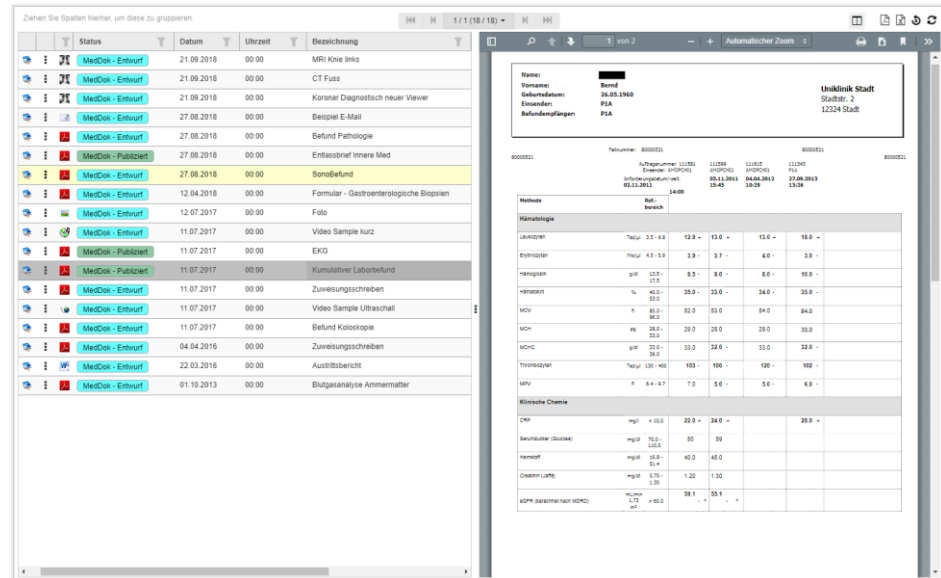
Ziehen Sie Spalten hierher, um diese zu gruppieren

1 / 1 (18 / 18)

| Status | Datum | Uhrzeit | Bezeichnung |
|---|---|---|---|
| MedDok - Entwurf | 21.09.2018 | 00:00 | MRI Knie links |
| MedDok - Entwurf | 21.09.2018 | 00:00 | CT Fuss |
| MedDok - Entwurf | 21.09.2018 | 00:00 | Koronar Diagnostisch neuer Viewer |
| MedDok - Entwurf | 27.08.2018 | 00:00 | Beispiel E-Mail |
| MedDok - Entwurf | 27.08.2018 | 00:00 | Befund Pathologie |
| MedDok - Publiziert | 27.08.2018 | 00:00 | Entlassbrief Innere Med |
| MedDok - Entwurf | 27.08.2018 | 00:00 | SonoBefund |
| MedDok - Entwurf | 12.04.2018 | 00:00 | Formular - Gastroenterologische Biopsien |
| MedDok - Entwurf | 12.07.2017 | 00:00 | Foto |
| MedDok - Entwurf | 11.07.2017 | 00:00 | Video Sample kurz |
| MedDok - Publiziert | 11.07.2017 | 00:00 | EKG |
| MedDok - Publiziert | 11.07.2017 | 00:00 | Kumulativer Laborbefund |
| MedDok - Entwurf | 11.07.2017 | 00:00 | Zuweisungsschreiben |
| MedDok - Entwurf | 11.07.2017 | 00:00 | Video Sample Ultraschall |
| MedDok - Entwurf | 11.07.2017 | 00:00 | Befund Koloskopie |
| MedDok - Entwurf | 04.04.2016 | 00:00 | Zuweisungsschreiben |
| MedDok - Entwurf | 22.03.2016 | 00:00 | Austrittsbericht |
| MedDok - Entwurf | 01.10.2013 | 00:00 | Blutgasanalyse Ammermatter |

1 von 2 — + Automatischer Zoom

Name:
Vorname: Bernd
Geburtsdatum: 26.05.1960
Einsender: P1A
Befundempfänger: P1A

Uniklinik Stadt
Stadtstr. 2
12324 Stadt

Fallnummer: 80000521
80000521 80000521 80000521

Auftragsnummer: 111581 111599 111615 111345
Einsender: AMOPCH01 AMOPCH01 AMOPCH01 P1A
Anforderungsdatum/-zeit: 03.11.2011 14:00 | 03.11.2011 15:45 | 04.06.2012 10:29 | 27.09.2013 13:26

| Methode | | Ref.-bereich | | | | |
|---|---|---|---|---|---|---|
| Hämatologie | | | | | | |
| Leukozyten | Tsd/µl | 3.5 - 9.8 | 12.0 + | 13.0 + | 13.0 + | 18.0 + |
| Erythrozyten | Mio/µl | 4.5 - 5.9 | 3.9 - | 3.7 - | 4.0 - | 3.8 - |
| Hämoglobin | g/dl | 13.5 - 17.5 | 8.5 - | 8.0 - | 8.0 - | 10.0 - |
| Hämatokrit | % | 40.0 - 53.0 | 35.0 - | 33.0 - | 34.0 - | 35.0 - |
| MCV | fl | 80.0 - 96.0 | 82.0 | 83.0 | 84.0 | 84.0 |
| MCH | pg | 28.0 - 33.0 | 29.0 | 28.0 | 29.0 | 30.0 |
| MCHC | g/dl | 33.0 - 36.0 | 33.0 | 32.0 - | 33.0 | 32.0 - |
| Thrombozyten | Tsd/µl | 130 - 400 | 103 - | 100 - | 120 - | 102 - |
| MPV | fl | 6.4 - 9.7 | 7.0 | 3.0 - | 5.0 - | 6.0 - |
| Klinische Chemie | | | | | | |
| CRP | mg/l | < 10.0 | 22.0 + | 24.0 + | | 20.0 + |
| Serumzucker (Glucose) | mg/dl | 70.0 - 110.0 | 80 | 89 | | |
| Harnstoff | mg/dl | 16.6 - 51.4 | 40.0 | 45.0 | | |
| Creatinin (Jaffé) | mg/dl | 0.70 - 1.30 | 1.20 | 1.30 | | |
| eGFR (berechnet nach MDRD) | ml/min 1,73 m² | > 60.0 | 59.1 - | 53.1 - | | |